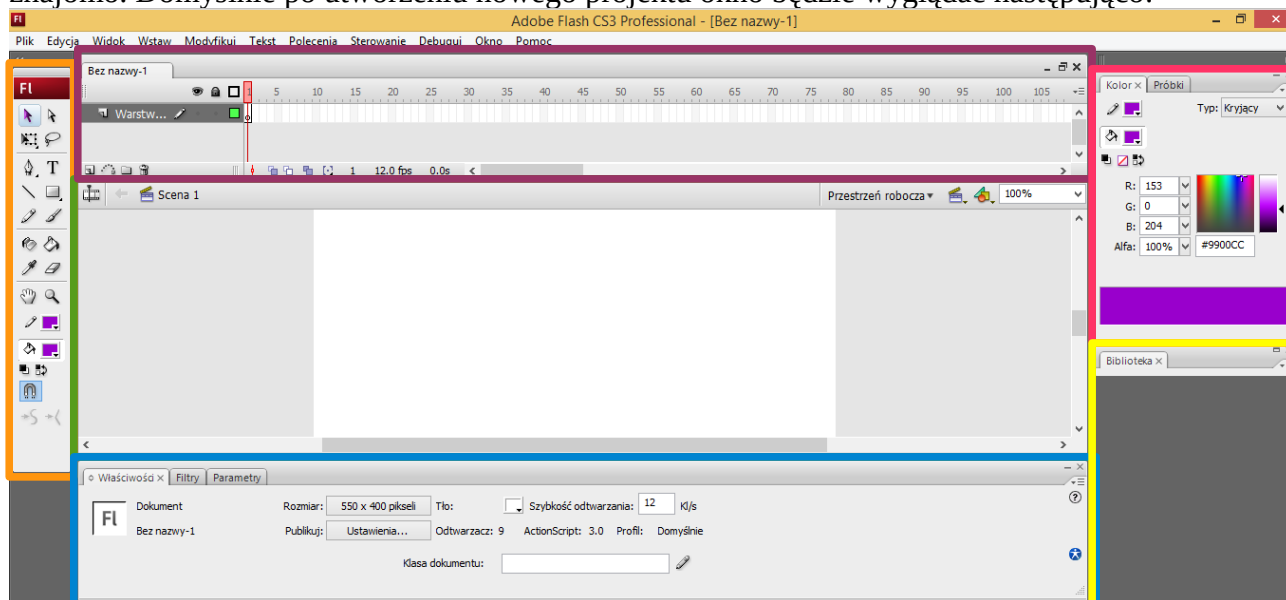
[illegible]

Fl Adobe Flash CS3 Professional - [Bez nazwy-1]

Plik Edycja Widok Wstaw Modyfikuj Tekst Polecenia Sterowanie Debuguj Okno Pomoc

Bez nazwy-1

1 5 10 15 20 25 30 35 40 45 50 55 60 65 70 75 80 85 90 95 100 105

Warstw...

1 12.0 fps 0.0s

Scena 1

Przestrzeń robocza 100%

Kolor × Próbki

Typ: Kryjący

R: 153
G: 0
B: 204
Alfa: 100% #9900CC

Biblioteka ×

Właściwości × Filtry Parametry

Fl Dokument
Bez nazwy-1

Rozmiar: 550 x 400 pikseli Tło: Szybkość odtwarzania: 12 Kl/s

Publikuj: Ustawienia... Odtwarzacz: 9 ActionScript: 3.0 Profil: Domyślnie

Klasa dokumentu: